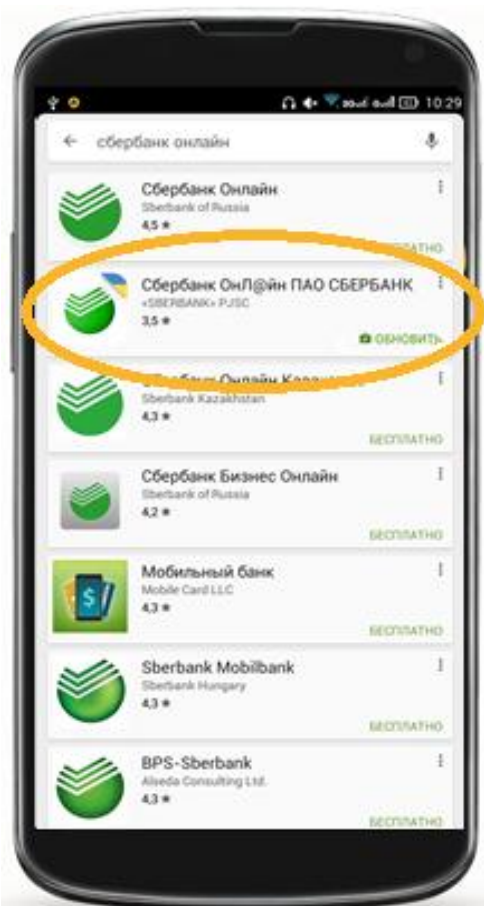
10:29

сбербанк онлайн

Сбербанк Онлайн
Sberbank of Russia
4,5 ★
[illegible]ПЛАТНО

Сбербанк ОнЛ@йн ПАО СБЕРБАНК
«SBERBANK» PJSC
3,5 ★
ОБНОВИТЬ

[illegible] Казахстан
Sberbank Kazakhstan
4,3 ★
БЕСПЛАТНО

Сбербанк Бизнес Онлайн
Sberbank of Russia
4,2 ★
БЕСПЛАТНО

Мобильный банк
Mobile Card LLC
4,3 ★
БЕСПЛАТНО

Sberbank Mobilbank
Sberbank Hungary
4,3 ★
БЕСПЛАТНО

BPS-Sberbank
Aliseda Consulting Ltd.
4,3 ★
БЕСПЛАТНО